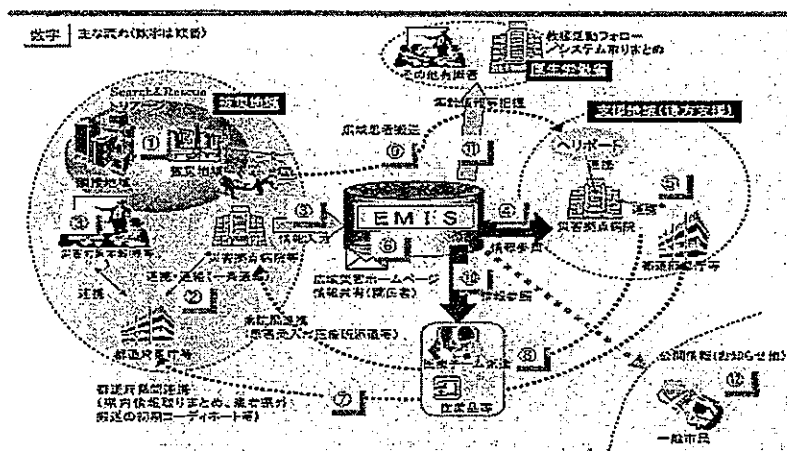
数字 | 主な流れ(数字は順番)

Search & Rescue
トリアージ

被災地域

①

被災地域

③

災害拠点病院等

②

連携・連絡(一斉通報)

連携

都道府県庁等

⑥

広域患者搬送

③

情報入力

EMIS

⑧

広域災害ホームページ
情報共有(関係者)

⑪

支援情報収集

その他の関係者

救援活動フォロー
システム取りまとめ

厚生労働省

支援地域(後方支援)

ヘリポート

連携

⑤

④

災害拠点病院

連携

都道府県庁等

情報参照

⑩

情報参照

広域医療搬送
(患者受入れ医療機関調整)

都道府県間連携
(受入体制取りまとめ、患者受入、搬送の初期コーディネート等)

⑦

⑨

医療機関

日本医師会等

公開情報(お知らせ他)

⑫

一般市民